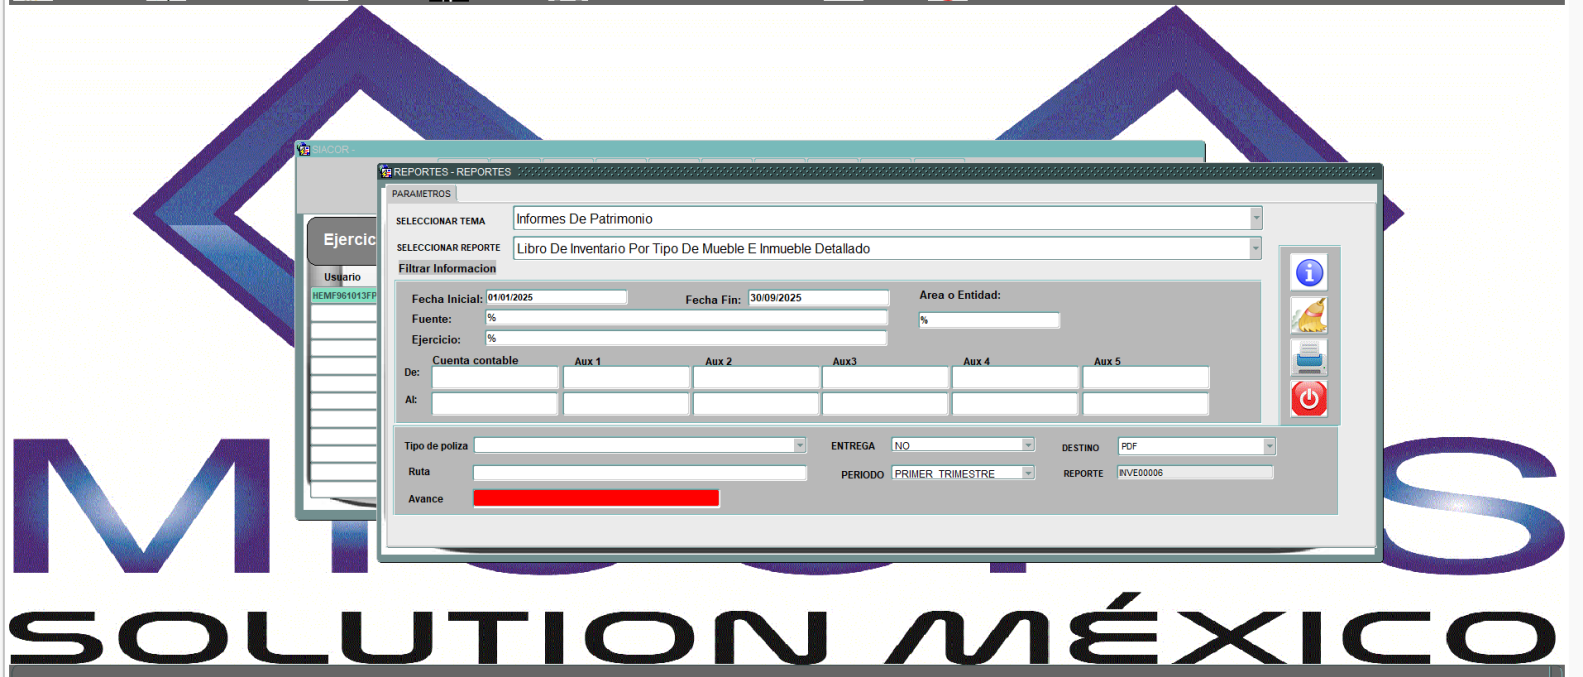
SIACOR -

Ejercic

Usuario

HEMF961013FP

REPORTES - REPORTES

PARAMETROS

SELECCIONAR TEMA
Informes De Patrimonio

SELECCIONAR REPORTE
Libro De Inventario Por Tipo De Mueble E Inmueble Detallado

Filtrar Informacion

Fecha Inicial: 01/01/2025
Fecha Fin: 30/09/2025
Area o Entidad:
%

Fuente: %
Ejercicio: %

| | Cuenta contable | Aux 1 | Aux 2 | Aux3 | Aux 4 | Aux 5 |
|---|---|---|---|---|---|---|
| De: | | | | | | |
| Al: | | | | | | |

Tipo de poliza
ENTREGA NO
DESTINO PDF
Ruta
PERIODO PRIMER TRIMESTRE
REPORTE INVE00006
Avance

SOLUTION MÉXICO